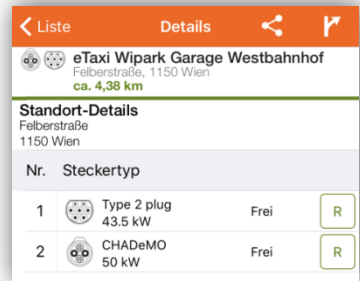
Liste Details

eTaxi Wipark Garage Westbahnhof
Felberstraße, 1150 Wien
ca. 4,38 km

Standort-Details
Felberstraße
1150 Wien

| Nr. | Steckertyp | | |
|---|---|---|---|
| 1 | Type 2 plug 43.5 kW | Frei | R |
| 2 | CHADeMO 50 kW | Frei | R |